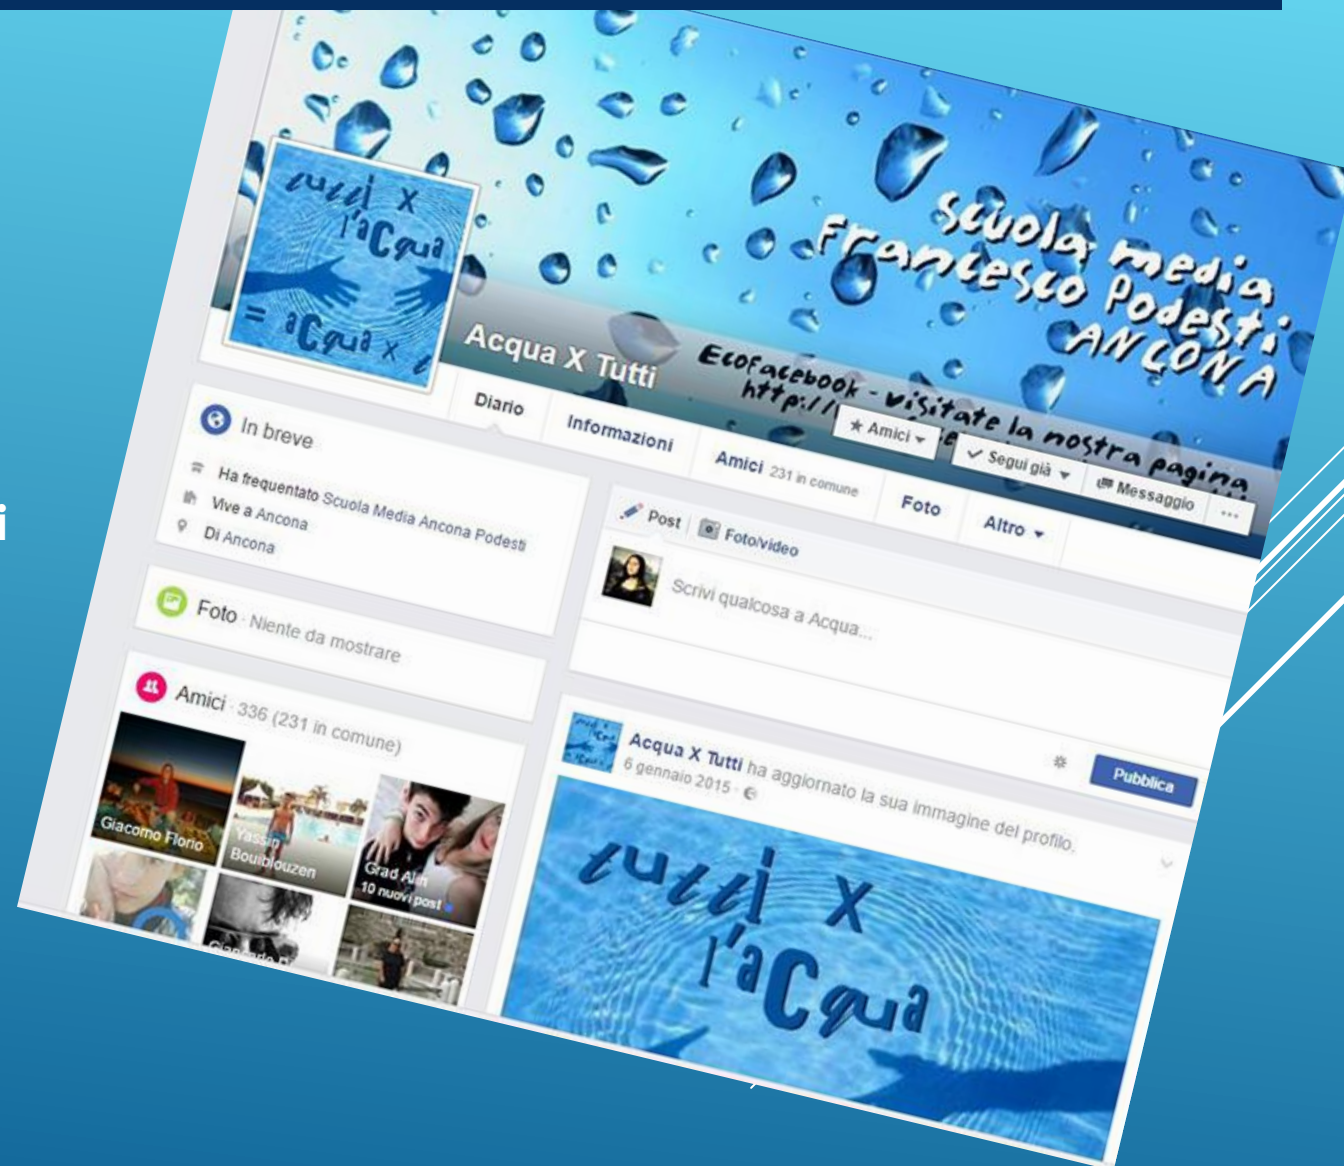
tutti X l'aCqua = aCqua x tutti

Scuola media Francesco Podesti ANCONA

Acqua X Tutti

Ecofacebook - visitate la nostra pagina http://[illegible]

★ Amici ▾

✓ Segui già ▾

Messaggio

...

Diario

Informazioni

Amici 231 in comune

Foto

Altro ▾

In breve

Ha frequentato Scuola Media Ancona Podesti

Vive a Ancona

Di Ancona

Foto · Niente da mostrare

Amici · 336 (231 in comune)

Giacomo Florio

Yassin Bouiblouzen

Grad Alin 10 nuovi post

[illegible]

Post

Foto/video

Scrivi qualcosa a Acqua...

Acqua X Tutti ha aggiornato la sua immagine del profilo.

6 gennaio 2015 ·

Pubblica

tutti X l'aCqua